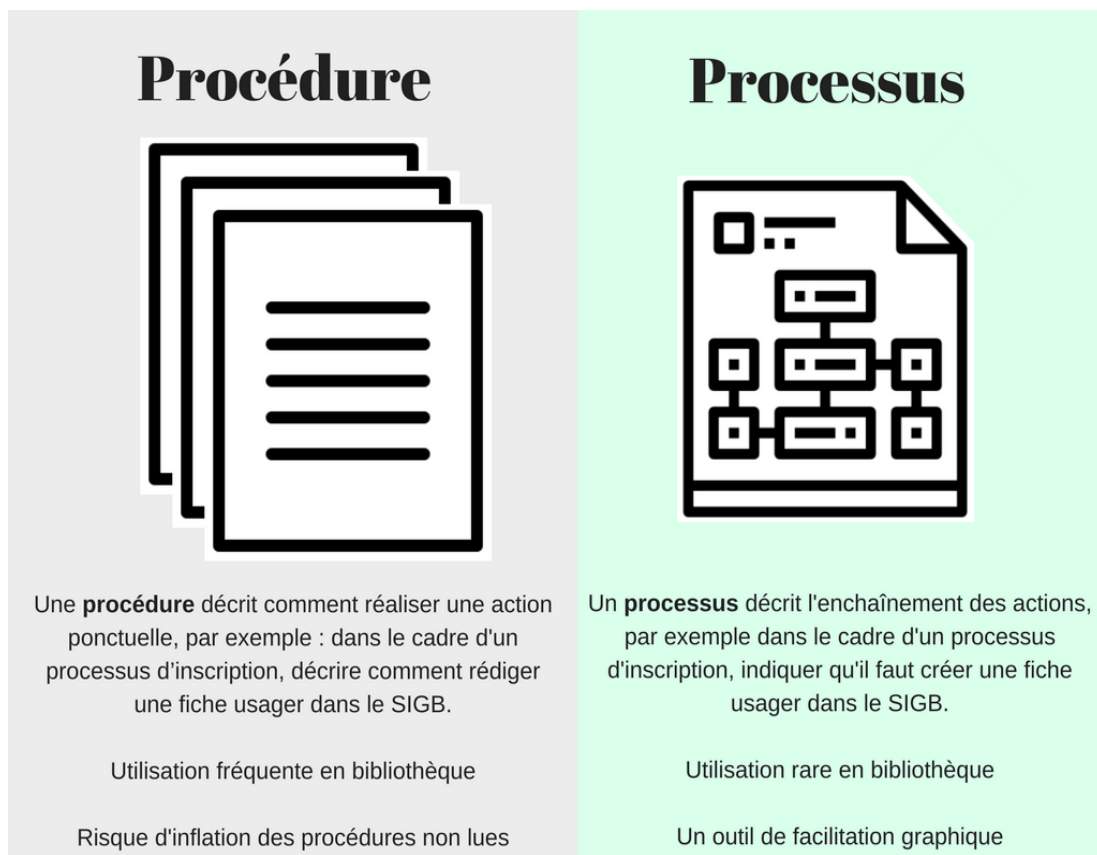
Procédure

Une **procédure** décrit comment réaliser une action ponctuelle, par exemple : dans le cadre d'un processus d'inscription, décrire comment rédiger une fiche usager dans le SIGB.

Utilisation fréquente en bibliothèque

Risque d'inflation des procédures non lues

Processus

Un **processus** décrit l'enchaînement des actions, par exemple dans le cadre d'un processus d'inscription, indiquer qu'il faut créer une fiche usager dans le SIGB.

Utilisation rare en bibliothèque

Un outil de facilitation graphique